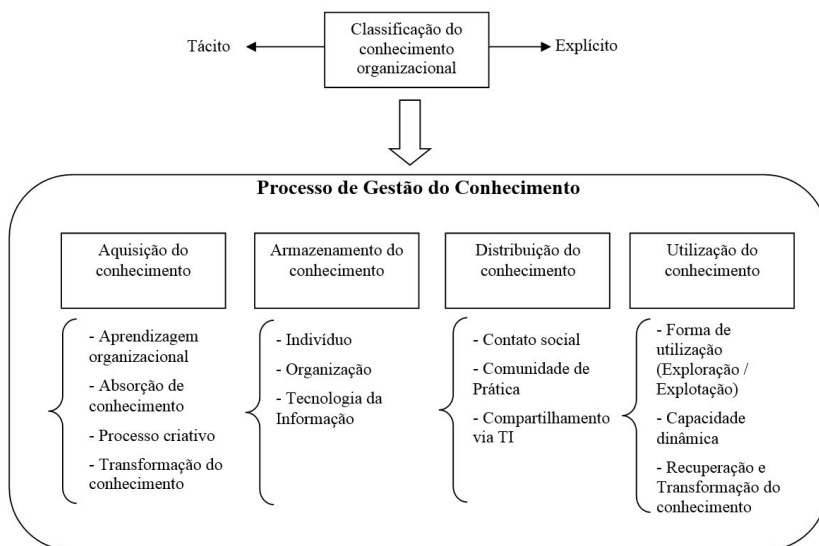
Tácito

Classificação do conhecimento organizacional

Explícito

Processo de Gestão do Conhecimento

Aquisição do conhecimento

- Aprendizagem organizacional
- Absorção de conhecimento
- Processo criativo
- Transformação do conhecimento

Armazenamento do conhecimento

- Indivíduo
- Organização
- Tecnologia da Informação

Distribuição do conhecimento

- Contato social
- Comunidade de Prática
- Compartilhamento via TI

Utilização do conhecimento

- Forma de utilização (Exploração / Explotação)
- Capacidade dinâmica
- Recuperação e Transformação do conhecimento